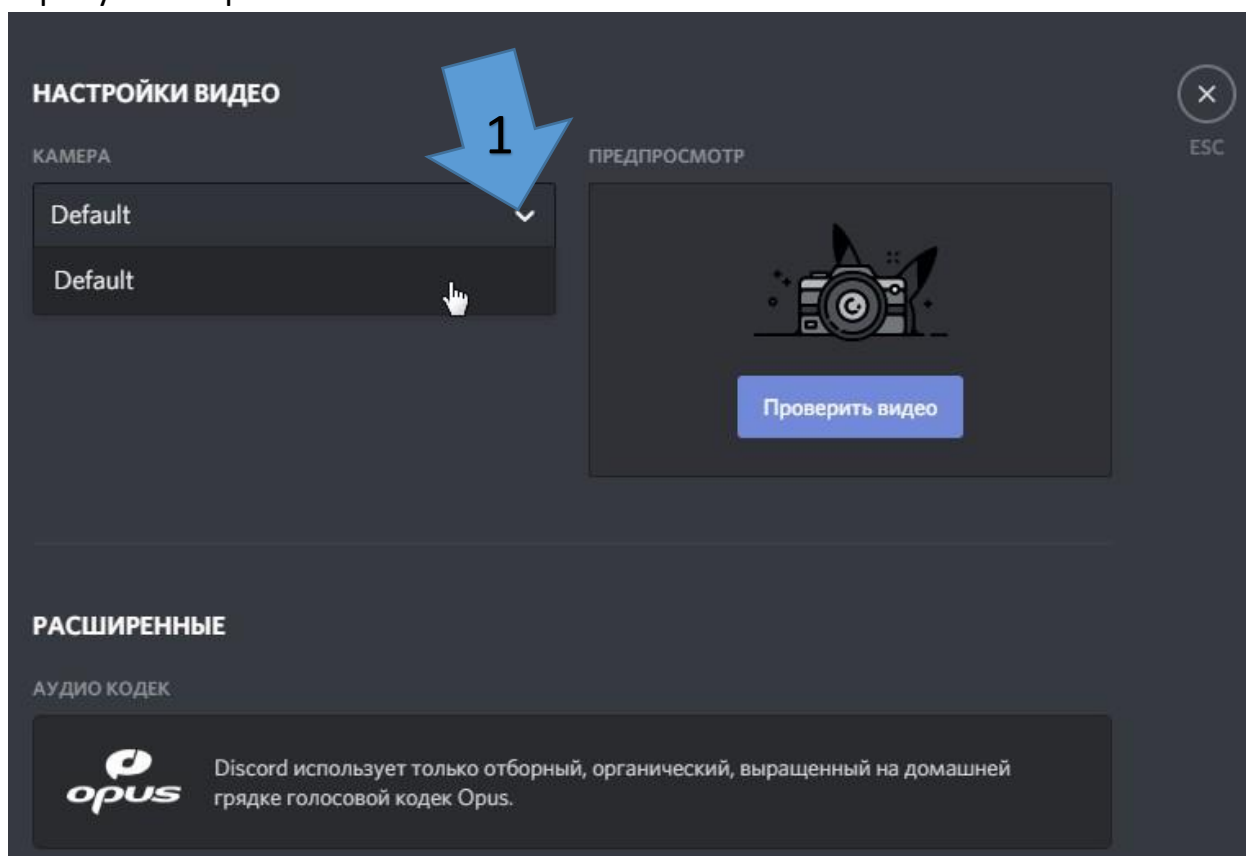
НАСТРОЙКИ ВИДЕО

1

КАМЕРА

Default

Default

ПРЕДПРОСМОТР

Проверить видео

ESC

РАСШИРЕННЫЕ

АУДИО КОДЕК

opus

Discord использует только отборный, органический, выращенный на домашней грядке голосовой кодек Opus.